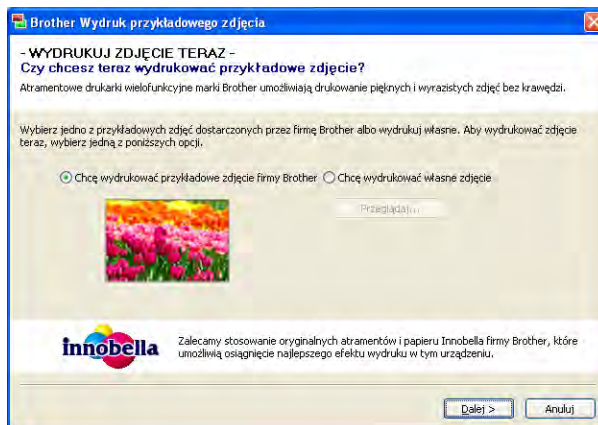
Brother Wydruk przykładowego zdjęcia

- WYDRUKUJ ZDJĘCIE TERAZ -
Czy chcesz teraz wydrukować przykładowe zdjęcie?

Atramentowe drukarki wielofunkcyjne marki Brother umożliwiają drukowanie pięknych i wyrazistych zdjęć bez krawędzi.

Wybierz jedno z przykładowych zdjęć dostarczonych przez firmę Brother albo wydrukuj własne. Aby wydrukować zdjęcie teraz, wybierz jedną z poniższych opcji.

Chcę wydrukować przykładowe zdjęcie firmy Brother
Chcę wydrukować własne zdjęcie

Przeglądaj...

innobella

Zalecamy stosowanie oryginalnych atramentów i papieru Innobella firmy Brother, które umożliwią osiągnięcie najlepszego efektu wydruku w tym urządzeniu.

Dalej >
Anuluj